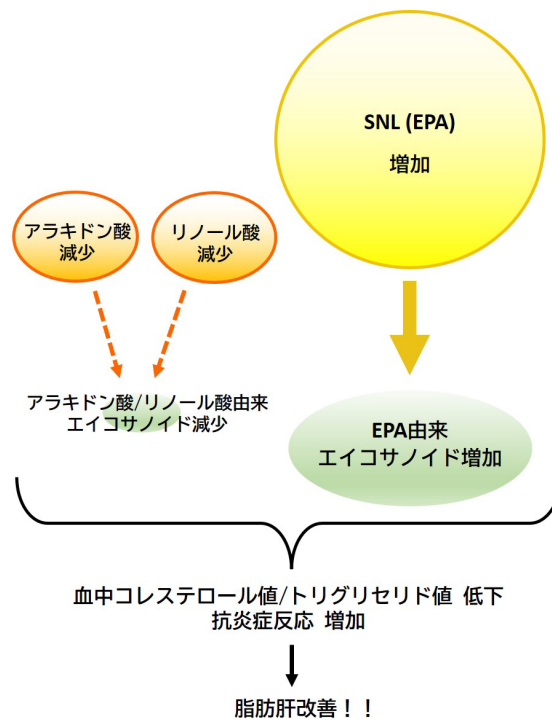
SNL (EPA)
増加

アラキドン酸
減少

リノール酸
減少

アラキドン酸/リノール酸由来
エイコサノイド減少

EPA由来
エイコサノイド増加

血中コレステロール値/トリグリセリド値 低下
抗炎症反応 増加

脂肪肝改善！！